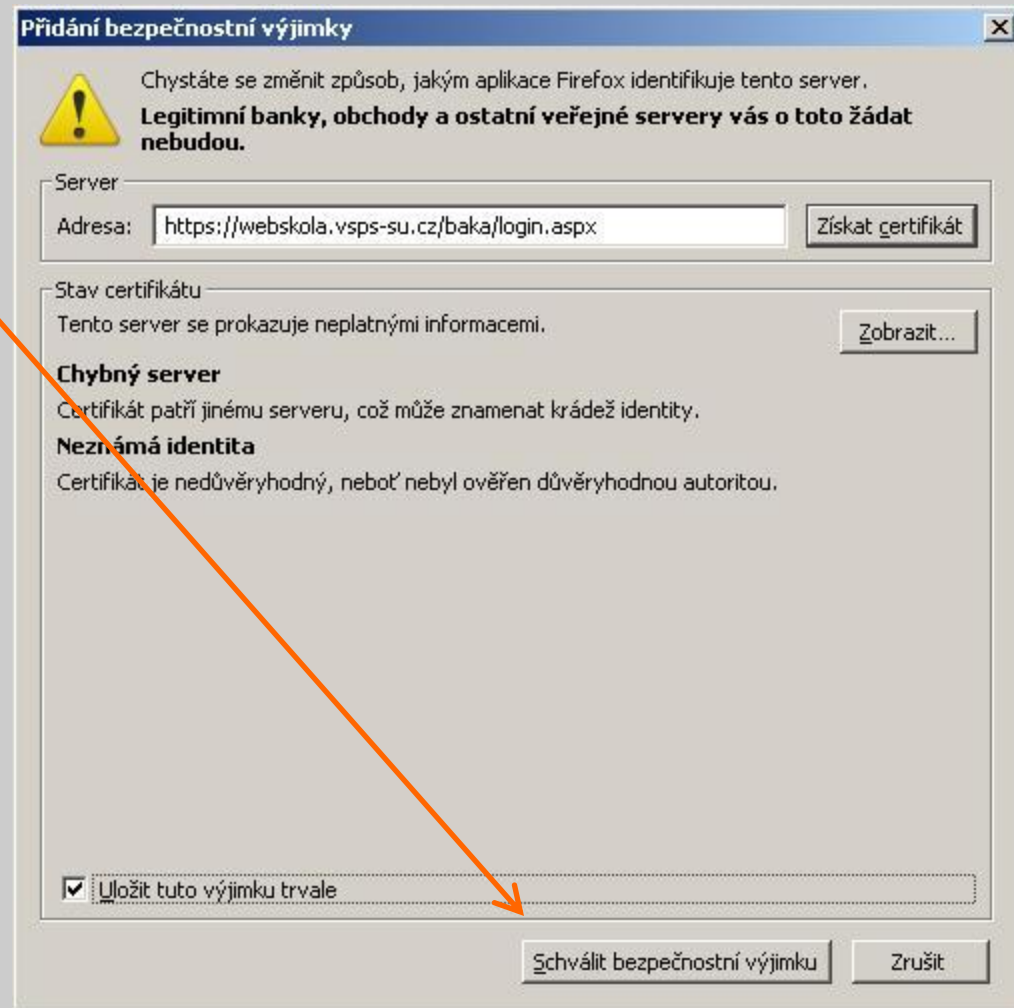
Přidání bezpečnostní výjimky

Chystáte se změnit způsob, jakým aplikace Firefox identifikuje tento server.

**Legitimní banky, obchody a ostatní veřejné servery vás o toto žádat nebudou.**

Server

Adresa: https://webskola.vsps-su.cz/baka/login.aspx

Získat certifikát

Stav certifikátu

Tento server se prokazuje neplatnými informacemi.

Zobrazit...

**Chybný server**

Certifikát patří jinému serveru, což může znamenat krádež identity.

**Neznámá identita**

Certifikát je nedůvěryhodný, neboť nebyl ověřen důvěryhodnou autoritou.

Uložit tuto výjimku trvale

Schválit bezpečnostní výjimku

Zrušit